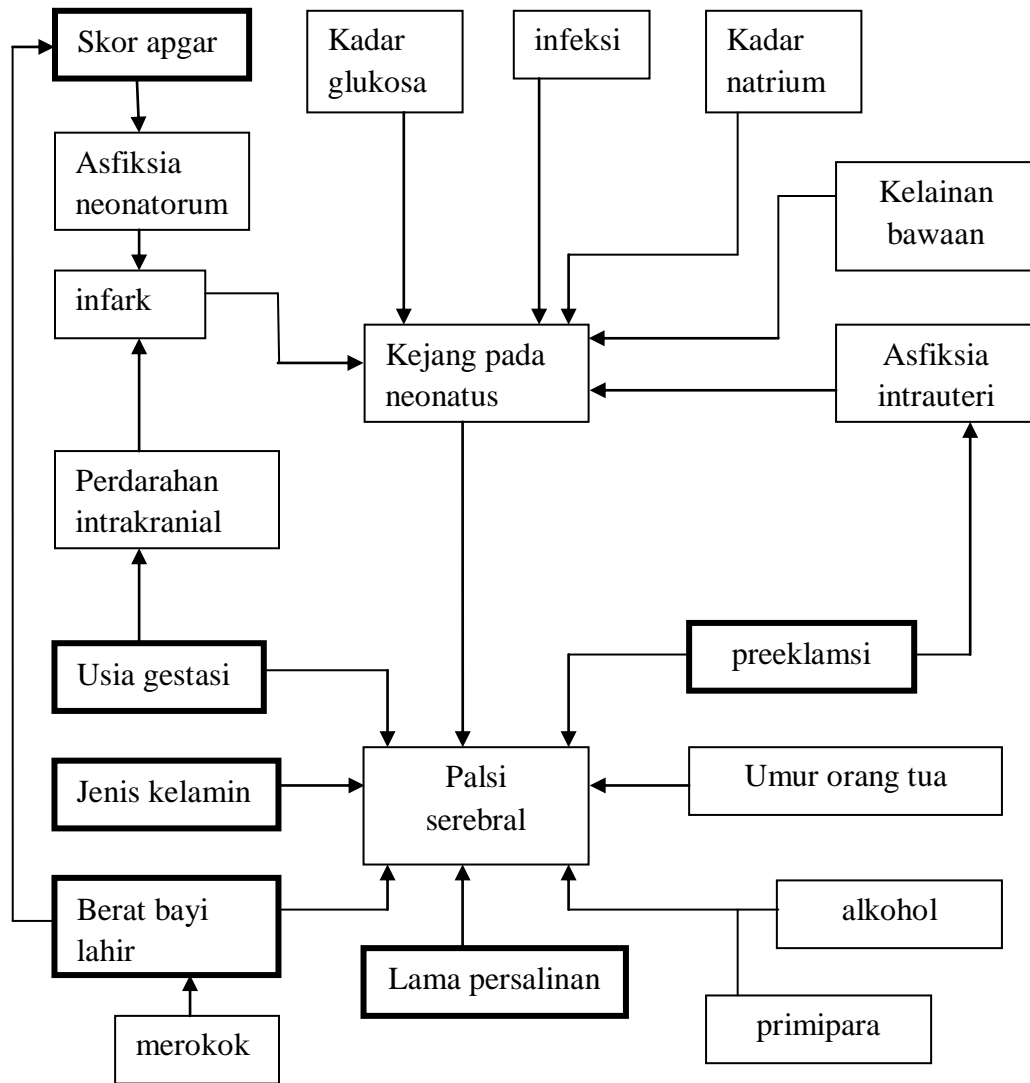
Skor apgar

Kadar glukosa

infeksi

Kadar natrium

Asfiksia neonatorum

Kelainan bawaan

infark

Kejang pada neonatus

Asfiksia intrauteri

Perdarahan intrakranial

Usia gestasi

preeklamsi

Jenis kelamin

Palsi serebral

Umur orang tua

Berat bayi lahir

alkohol

Lama persalinan

primipara

merokok